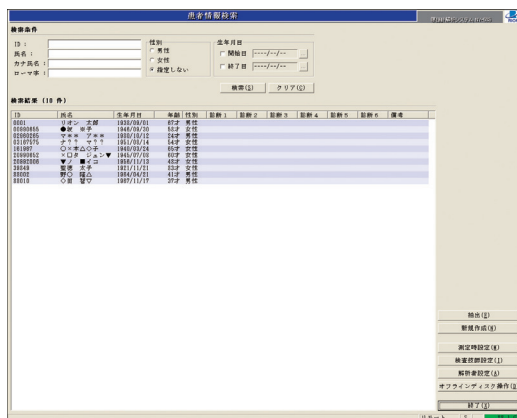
患者情報検索

検索条件

ID：
氏名：
カナ氏名：
ローマ字：

性別
男性
女性
指定しない

生年月日
開始日 ----/--/--
終了日 ----/--/--

検索(S)　クリア(C)

検索結果（10 件）

| ID | 氏名 | 生年月日 | 年齢 | 性別 | 診断1 | 診断2 | 診断3 | 診断4 | 診断5 | 診断6 | 備考 |
|---|---|---|---|---|---|---|---|---|---|---|---|
| 0001 | リオン　太郎 | 1920/09/01 | 87才 | 男性 | | | | | | | |
| 02080855 | ●灰　※子 | 1948/09/30 | 58才 | 女性 | | | | | | | |
| 02080265 | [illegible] | 1983/10/12 | 24才 | 男性 | | | | | | | |
| 03107575 | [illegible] | 1951/03/16 | 54才 | 女性 | | | | | | | |
| 181907 | ○×本△○子 | 1940/03/24 | 65才 | 女性 | | | | | | | |
| 20080852 | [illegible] | 1945/07/08 | 60才 | 女性 | | | | | | | |
| 20080866 | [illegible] | 1958/11/13 | 48才 | 女性 | | | | | | | |
| 38649 | 堅透　大手 | 1951/11/21 | 53才 | 女性 | | | | | | | |
| 88002 | 野○　陽△ | 1964/04/01 | 41才 | 男性 | | | | | | | |
| 88010 | ◇首　智▽ | 1967/11/17 | 37才 | 男性 | | | | | | | |

抽出(E)
新規作成(N)
測定時設定(M)
検査技師設定(J)
解析者設定(A)
オフラインディスク操作(O)
終了(X)